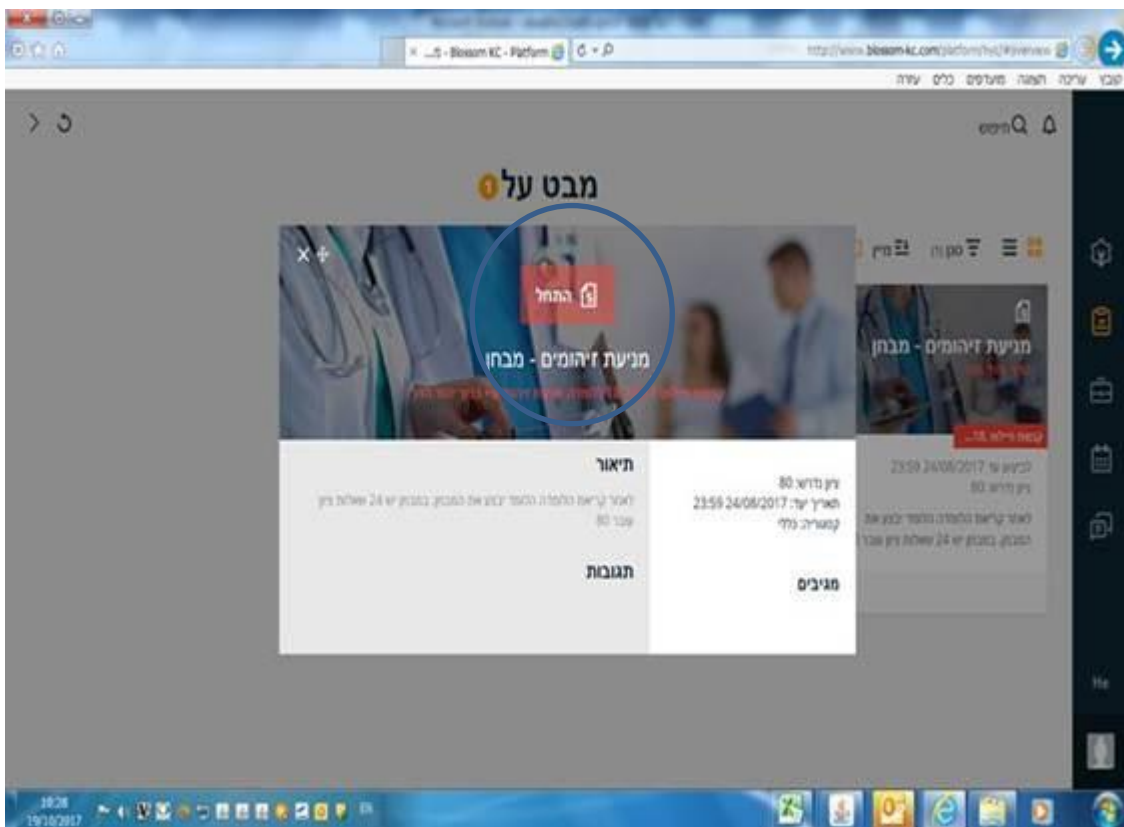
...5 - Blossom KC - Platform
http://www.blossom-kc.com/platform/

קובץ עריכה תצוגה מועדפים כלים עזרה

חפש

מבט על 1

התחל

מניעת זיהומים - מבחן

תיאור

לאחר קריאת הלומדה הנמצא יבצע את המבחן. במבחן יש 24 שאלות ציון עובר 80

תגובות

ציון נדרש: 80
תאריך יעד: 23:59 24/08/2017
קטגוריה: כללי

מגיבים

מניעת זיהומים - מבחן

לביצוע עד 23:59 24/08/2017
ציון נדרש 80

לאחר קריאת הלומדה הנמצא יבצע את המבחן. במבחן יש 24 שאלות ציון עובר 80

He

19:28
19/10/2017